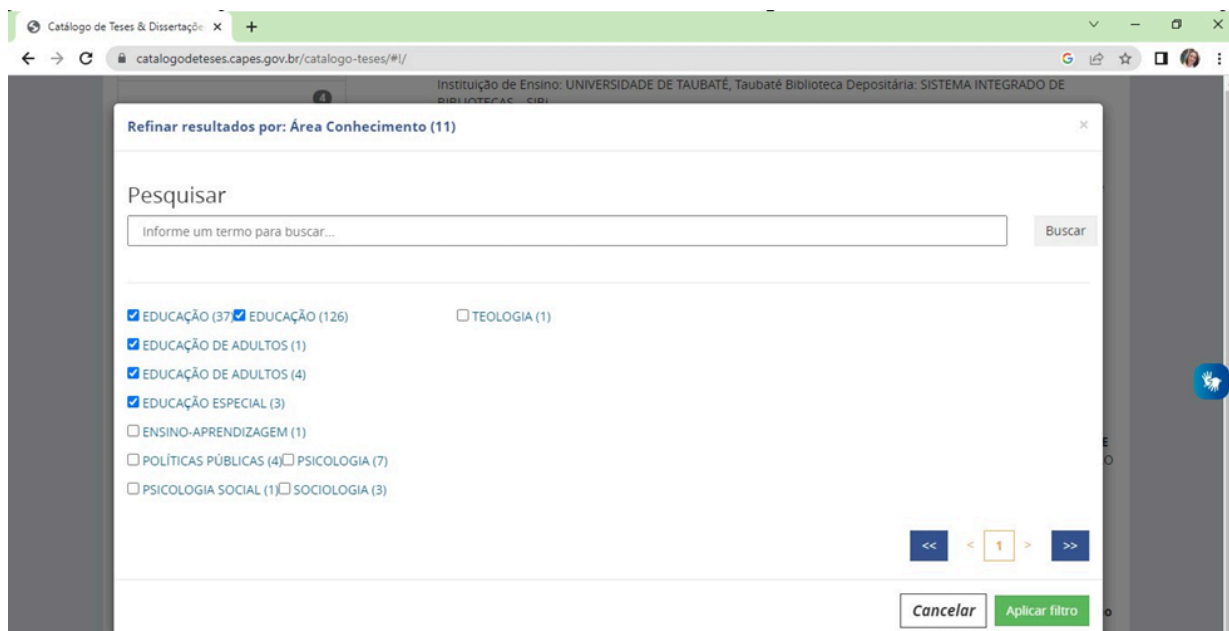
Catálogo de Teses & Dissertaçõe ×

catalogodeteses.capes.gov.br/catalogo-teses/#!/

4

Instituição de Ensino: UNIVERSIDADE DE TAUBATÉ, Taubaté Biblioteca Depositária: SISTEMA INTEGRADO DE BIBLIOTECAS - SIBi

Refinar resultados por: Área Conhecimento (11)

×

Pesquisar

Informe um termo para buscar...

Buscar

EDUCAÇÃO (37) EDUCAÇÃO (126) TEOLOGIA (1)

EDUCAÇÃO DE ADULTOS (1)

EDUCAÇÃO DE ADULTOS (4)

EDUCAÇÃO ESPECIAL (3)

ENSINO-APRENDIZAGEM (1)

POLÍTICAS PÚBLICAS (4) PSICOLOGIA (7)

PSICOLOGIA SOCIAL (1) SOCIOLOGIA (3)

<< < 1 > >>

Cancelar Aplicar filtro